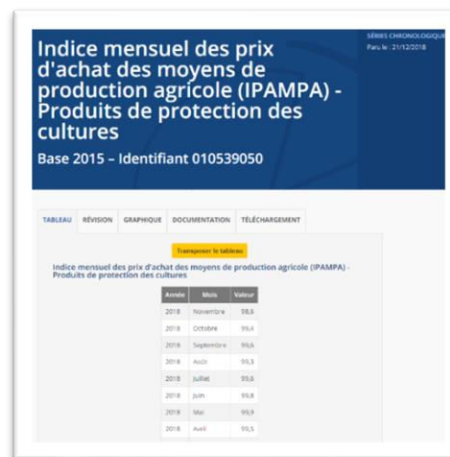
Indice mensuel des prix d'achat des moyens de production agricole (IPAMPA) - Produits de protection des cultures

Base 2015 – Identifiant 010539050

SÉRIES CHRONOLOGIQU

Paru le : 21/12/2018

TABLEAU RÉVISION GRAPHIQUE DOCUMENTATION TÉLÉCHARGEMENT

Transposer le tableau

Indice mensuel des prix d'achat des moyens de production agricole (IPAMPA) - Produits de protection des cultures

| Année | Mois | Valeur |
|---|---|---|
| 2018 | Novembre | 98,6 |
| 2018 | Octobre | 99,4 |
| 2018 | Septembre | 99,6 |
| 2018 | Août | 99,3 |
| 2018 | Juillet | 99,6 |
| 2018 | Juin | 99,8 |
| 2018 | Mai | 99,9 |
| 2018 | Avril | 99,5 |